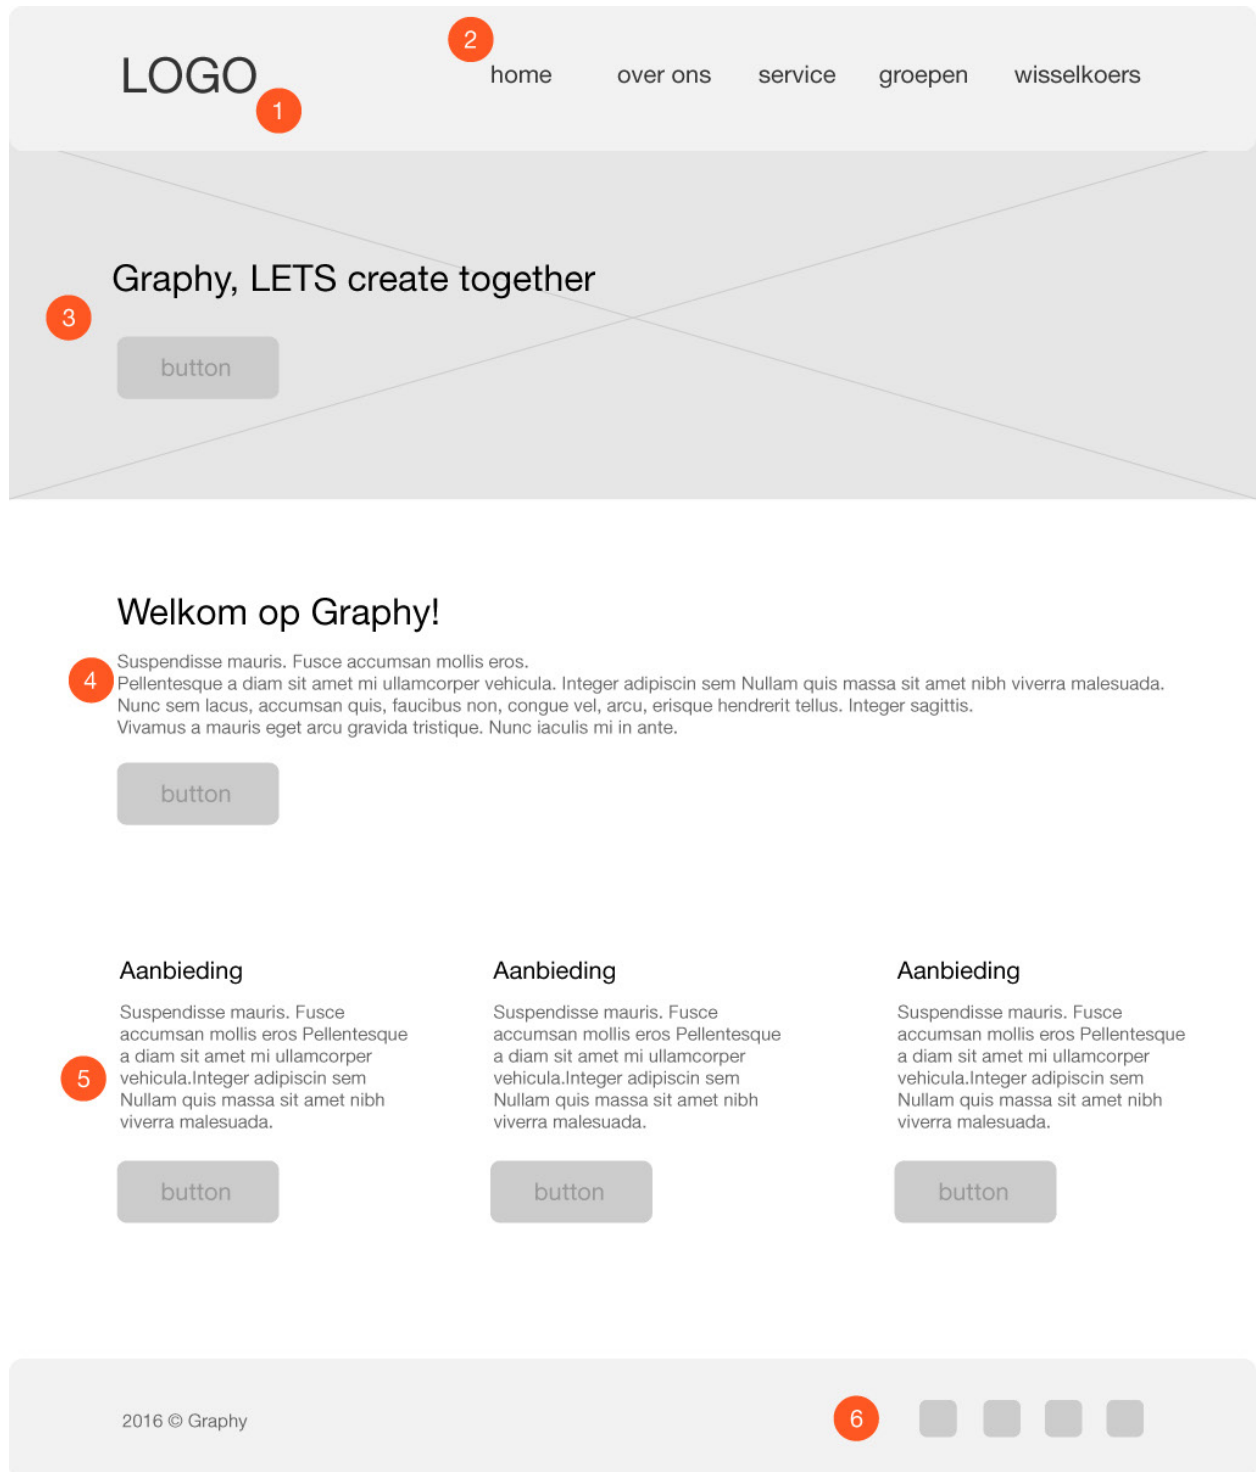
LOGO 1

2 home over ons service groepen wisselkoers

Graphy, LETS create together

3

button

Welkom op Graphy!

4

Suspendisse mauris. Fusce accumsan mollis eros.
Pellentesque a diam sit amet mi ullamcorper vehicula. Integer adipiscin sem Nullam quis massa sit amet nibh viverra malesuada.
Nunc sem lacus, accumsan quis, faucibus non, congue vel, arcu, erisque hendrerit tellus. Integer sagittis.
Vivamus a mauris eget arcu gravida tristique. Nunc iaculis mi in ante.

button

Aanbieding

Suspendisse mauris. Fusce accumsan mollis eros Pellentesque a diam sit amet mi ullamcorper vehicula.Integer adipiscin sem Nullam quis massa sit amet nibh viverra malesuada.

button

Aanbieding

Suspendisse mauris. Fusce accumsan mollis eros Pellentesque a diam sit amet mi ullamcorper vehicula.Integer adipiscin sem Nullam quis massa sit amet nibh viverra malesuada.

button

Aanbieding

Suspendisse mauris. Fusce accumsan mollis eros Pellentesque a diam sit amet mi ullamcorper vehicula.Integer adipiscin sem Nullam quis massa sit amet nibh viverra malesuada.

button

5

2016 © Graphy

6